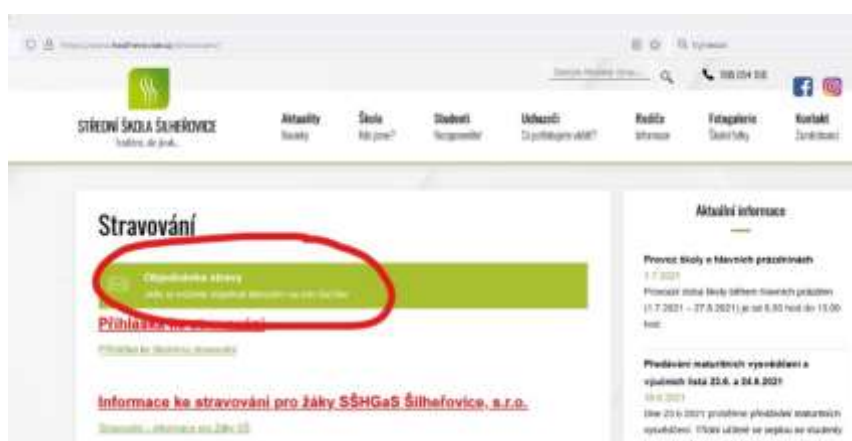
STŘEDNÍ ŠKOLA ŠILHEŘOVICE

Aktuality
Škola
Studenti
Uchazeči
Rodiče
Fotogalerie
Kontakt

Stravování

Objednávka stravy
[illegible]

Přihláška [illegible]

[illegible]

Informace ke stravování pro žáky SŠHGaS Šilheřovice, s.r.o.

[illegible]

Aktuální informace

Provoz školy o hlavních prázdninách
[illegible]
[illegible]

Předávání maturitních vysvědčení a výučních listů 23.6. a 24.6.2021
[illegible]
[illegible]